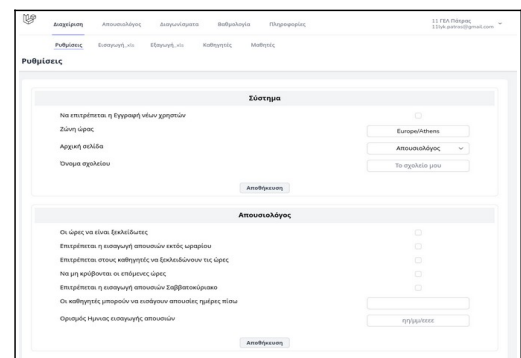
Διαχείριση Απουσιολόγος Διαγωνίσματα Βαθμολογία Πληροφορίες

11 ΓΕΛ Πάτρας
11luk.patras@gmail.com

Ρυθμίσεις Εισαγωγή_xls Εξαγωγή_xls Καθηγητές Μαθητές

Ρυθμίσεις

Σύστημα

Να επιτρέπεται η Εγγραφή νέων χρηστών

Ζώνη ώρας
Europe/Athens

Αρχική σελίδα
Απουσιολόγος

Όνομα σχολείου
Το σχολείο μου

Αποθήκευση

Απουσιολόγος

Οι ώρες να είναι ξεκλείδωτες

Επιτρέπεται η εισαγωγή απουσιών εκτός ωραρίου

Επιτρέπεται στους καθηγητές να ξεκλειδώνουν τις ώρες

Να μη κρύβονται οι επόμενες ώρες

Επιτρέπεται η εισαγωγή απουσιών Σαββατοκύριακο

Οι καθηγητές μπορούν να εισάγουν απουσίες ημέρες πίσω

Ορισμός Ημνιας εισαγωγής απουσιών
ηη/μμ/εεεε

Αποθήκευση